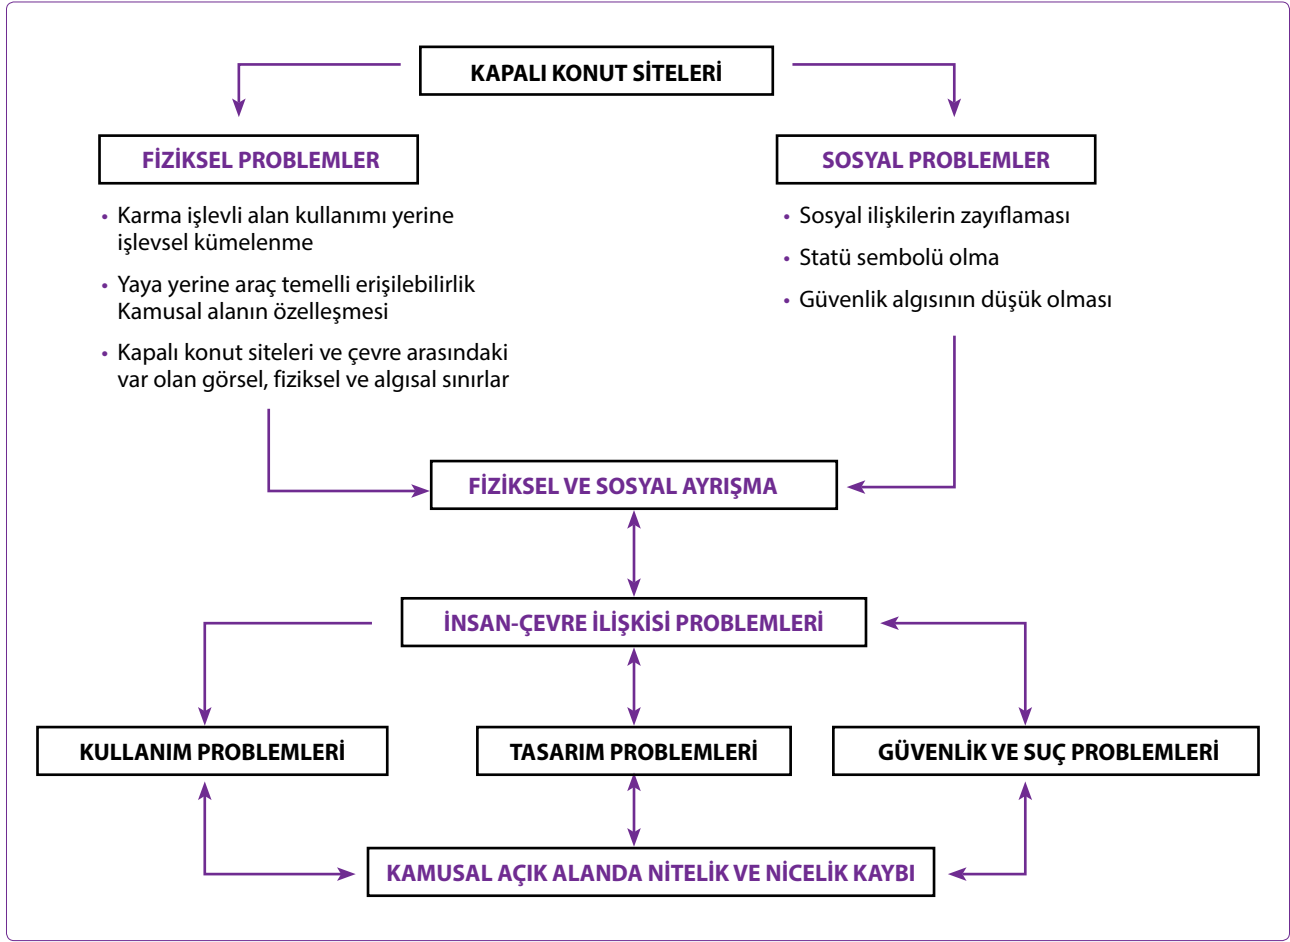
KAPALI KONUT SİTELERİ

FİZİKSEL PROBLEMLER

• Karma işlevli alan kullanımı yerine işlevsel kümelenme
• Yaya yerine araç temelli erişilebilirlik Kamusal alanın özelleşmesi
• Kapalı konut siteleri ve çevre arasındaki var olan görsel, fiziksel ve algısal sınırlar

SOSYAL PROBLEMLER

• Sosyal ilişkilerin zayıflaması
• Statü sembolü olma
• Güvenlik algısının düşük olması

FİZİKSEL VE SOSYAL AYRIŞMA

İNSAN-ÇEVRE İLİŞKİSİ PROBLEMLERİ

KULLANIM PROBLEMLERİ

TASARIM PROBLEMLERİ

GÜVENLİK VE SUÇ PROBLEMLERİ

KAMUSAL AÇIK ALANDA NİTELİK VE NİCELİK KAYBI